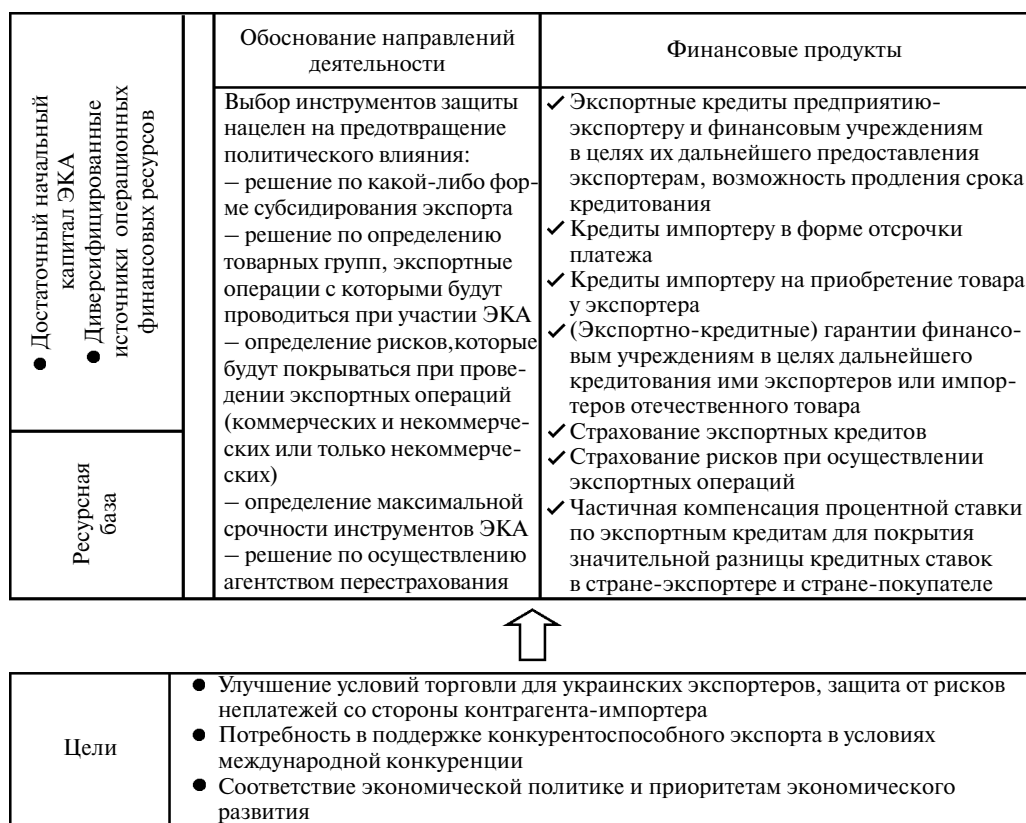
● Достаточный начальный капитал ЭКА
● Диверсифицированные источники операционных финансовых ресурсов

Ресурсная база

| Обоснование направлений деятельности | Финансовые продукты |
|---|---|
| Выбор инструментов защиты нацелен на предотвращение политического влияния: – решение по какой-либо форме субсидирования экспорта – решение по определению товарных групп, экспортные операции с которыми будут проводиться при участии ЭКА – определение рисков, которые будут покрываться при проведении экспортных операций (коммерческих и некоммерческих или только некоммерческих) – определение максимальной срочности инструментов ЭКА – решение по осуществлению агентством перестрахования | ✓ Экспортные кредиты предприятию-экспортеру и финансовым учреждениям в целях их дальнейшего предоставления экспортерам, возможность продления срока кредитования ✓ Кредиты импортеру в форме отсрочки платежа ✓ Кредиты импортеру на приобретение товара у экспортера ✓ (Экспортно-кредитные) гарантии финансовым учреждениям в целях дальнейшего кредитования ими экспортеров или импортеров отечественного товара ✓ Страхование экспортных кредитов ✓ Страхование рисков при осуществлении экспортных операций ✓ Частичная компенсация процентной ставки по экспортным кредитам для покрытия значительной разницы кредитных ставок в стране-экспортере и стране-покупателе |

| Цели | ● Улучшение условий торговли для украинских экспортеров, защита от рисков неплатежей со стороны контрагента-импортера ● Потребность в поддержке конкурентоспособного экспорта в условиях международной конкуренции ● Соответствие экономической политике и приоритетам экономического развития |
|---|---|